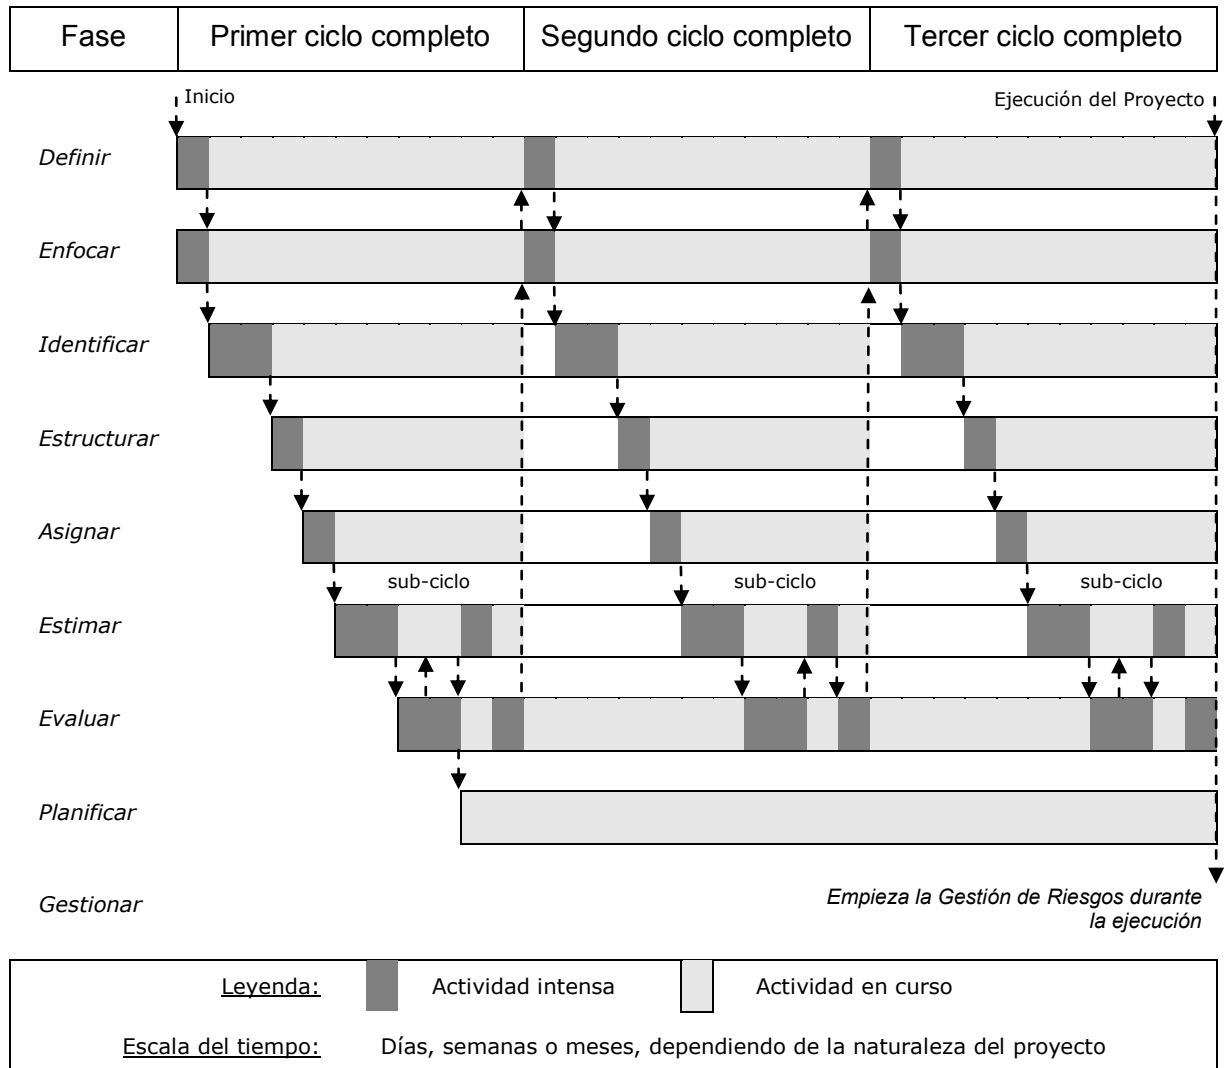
| Fase | Primer ciclo completo | Segundo ciclo completo | Tercer ciclo completo |
|---|---|---|---|

Inicio

Ejecución del Proyecto

Definir

Enfocar

Identificar

Estructurar

Asignar

sub-ciclo

sub-ciclo

sub-ciclo

Estimar

Evaluar

Planificar

Gestionar

Empieza la Gestión de Riesgos durante la ejecución

Leyenda: Actividad intensa Actividad en curso

Escala del tiempo: Días, semanas o meses, dependiendo de la naturaleza del proyecto